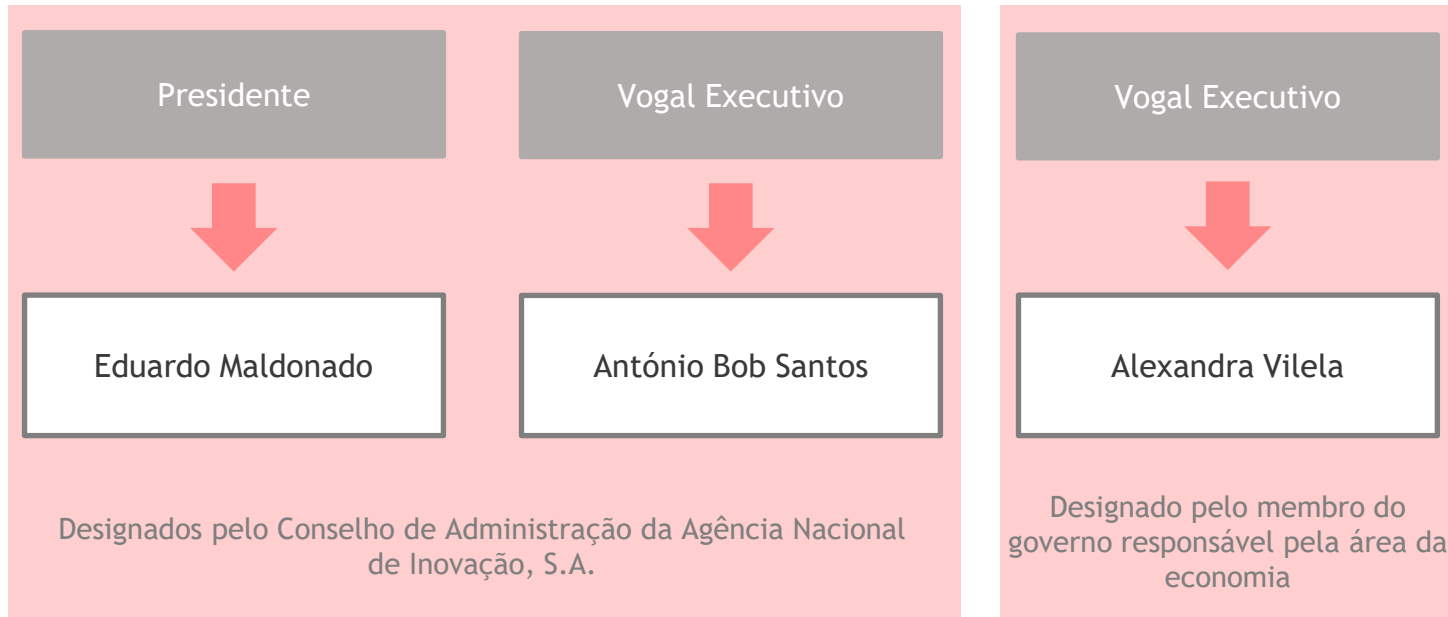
Presidente

Vogal Executivo

Eduardo Maldonado

António Bob Santos

Designados pelo Conselho de Administração da Agência Nacional de Inovação, S.A.

Vogal Executivo

Alexandra Vilela

Designado pelo membro do governo responsável pela área da economia